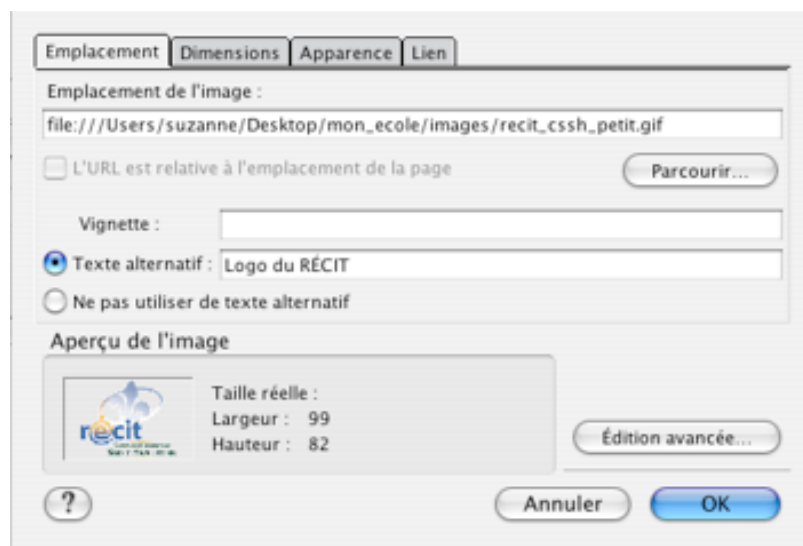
Emplacement | Dimensions | Apparence | Lien

Emplacement de l'image :

file:///Users/suzanne/Desktop/mon_ecole/images/recit_cssh_petit.gif

L'URL est relative à l'emplacement de la page

Parcourir...

Vignette :

Texte alternatif : Logo du RÉCIT

Ne pas utiliser de texte alternatif

Aperçu de l'image

récit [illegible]

Taille réelle :
Largeur : 99
Hauteur : 82

Édition avancée...

?

Annuler

OK